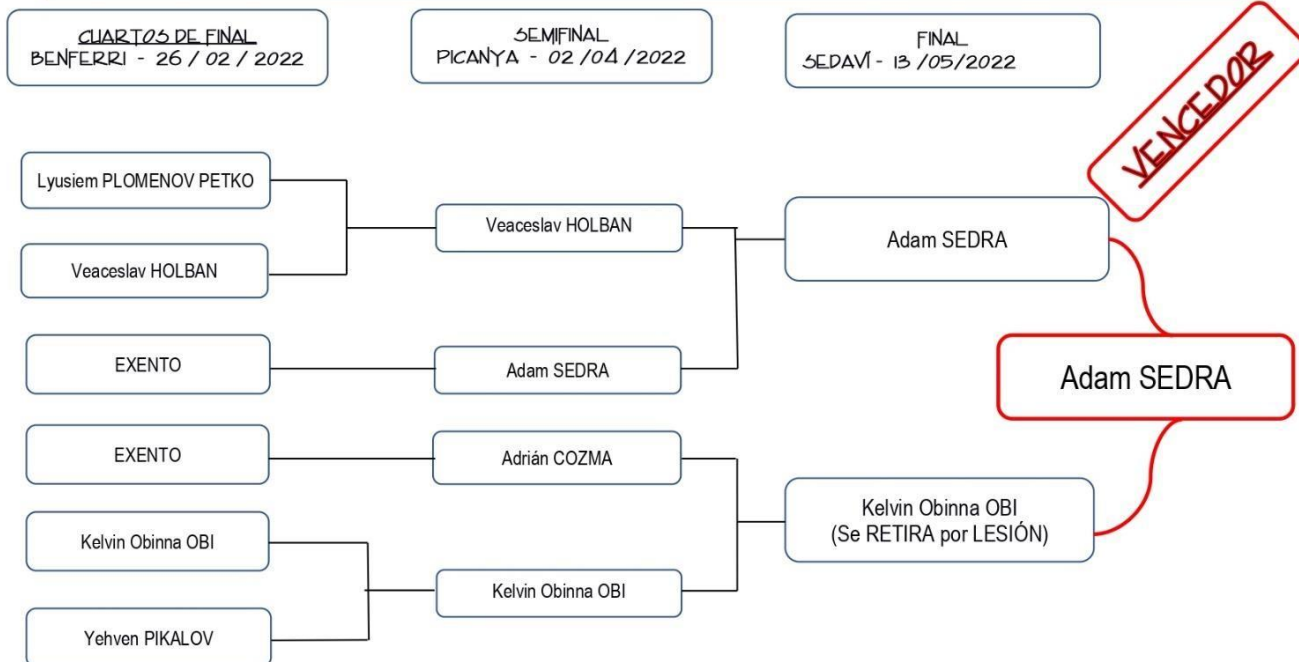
CUARTOS DE FINAL
BENFERRI - 26 / 02 / 2022

SEMIFINAL
PICANYA - 02 /04 /2022

FINAL
SEDAVÍ - 13 /05/2022

VENCEDOR

Lyusiem PLOMENOV PETKO

Veaceslav HOLBAN

EXENTO

EXENTO

Kelvin Obinna OBI

Yehven PIKALOV

Veaceslav HOLBAN

Adam SEDRA

Adrián COZMA

Kelvin Obinna OBI

Adam SEDRA

Kelvin Obinna OBI
(Se RETIRA por LESIÓN)

Adam SEDRA